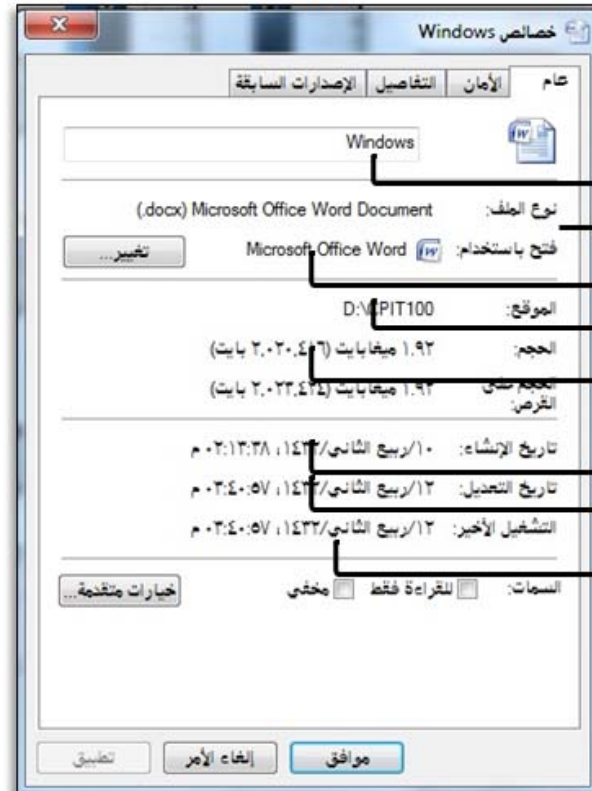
خصائص Windows

عام | الأمان | التفاصيل | الإصدارات السابقة

Windows

نوع الملف: Microsoft Office Word Document (.docx)

فتح باستخدام: Microsoft Office Word

تغيير...

الموقع: D:\CPIT100

الحجم: ١٫٩٢ ميغابايت (٢،٠٢٠،٤٠٦ بايت)

الحجم على القرص: ١٫٩٢ ميغابايت (٢،٠٢٣،٤٢٤ بايت)

تاريخ الإنشاء: ١٠/ربيع الثاني/١٤٣٢، ٠٢:١٣:٣٨ م

تاريخ التعديل: ١٢/ربيع الثاني/١٤٣٢، ٠٣:٤٠:٥٧ م

التشغيل الأخير: ١٢/ربيع الثاني/١٤٣٢، ٠٣:٤٠:٥٧ م

السمات: للقراءة فقط مخفي

خيارات متقدمة...

موافق | إلغاء الأمر | تطبيق